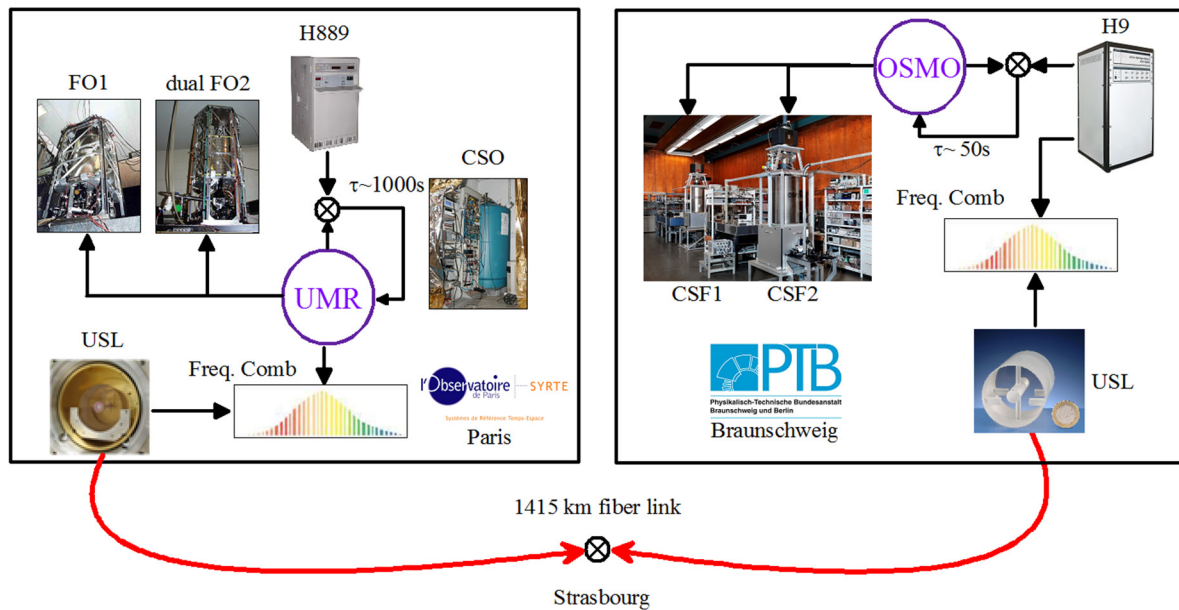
H889

FO1

dual FO2

CSO

τ~1000s

UMR

USL

Freq. Comb

l'Observatoire de Paris | SYRTE

Systèmes de Référence Temps-Espace

Paris

OSMO

H9

τ~ 50s

Freq. Comb

CSF1

CSF2

PTB

Physikalisch-Technische Bundesanstalt Braunschweig und Berlin

Braunschweig

USL

1415 km fiber link

Strasbourg